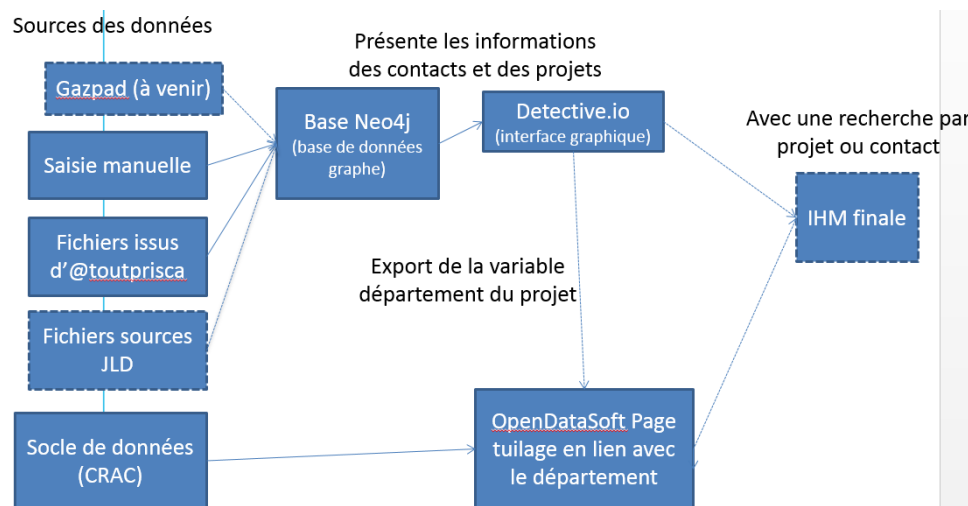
Sources des données

Gazpad (à venir)

Saisie manuelle

Fichiers issus d'@toutprisca

Fichiers sources JLD

Socle de données (CRAC)

Présente les informations des contacts et des projets

Base Neo4j (base de données graphe)

Detective.io (interface graphique)

Avec une recherche par projet ou contact

IHM finale

Export de la variable département du projet

OpenDataSoft Page tuilage en lien avec le département